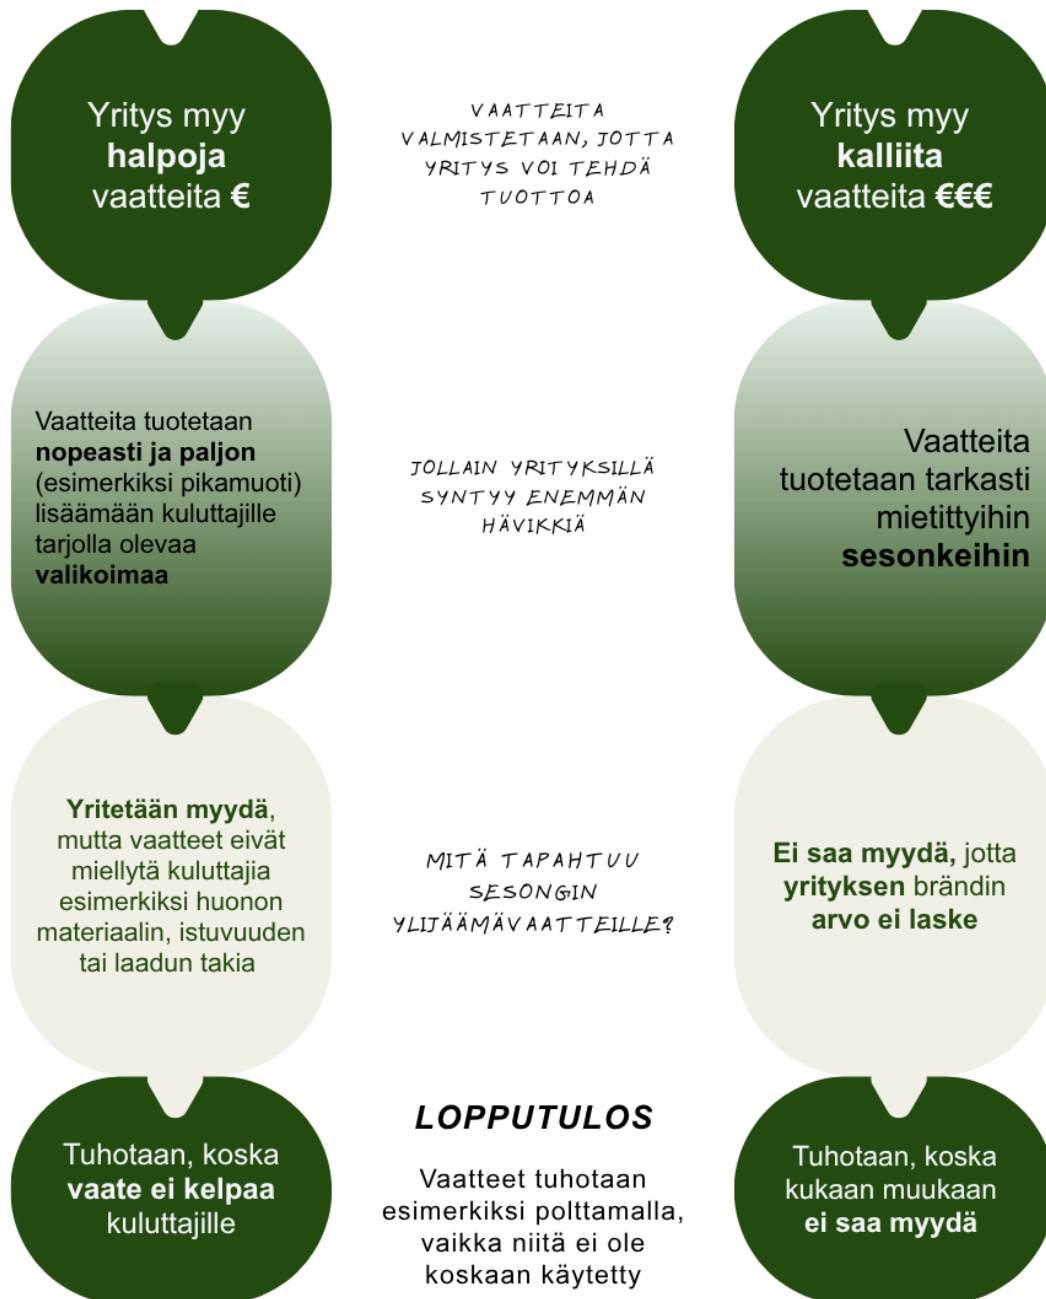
Yritys myy halpoja vaatteita €

VAATTEITA VALMISTETAAN, JOTTA YRITYS VOI TEHDÄ TUOTTOA

Yritys myy kalliita vaatteita €€€

Vaatteita tuotetaan nopeasti ja paljon (esimerkiksi pikamuoti) lisäämään kuluttajille tarjolla olevaa valikoimaa

JOLLAIN YRITYKSILLÄ SYNTYY ENEMMÄN HÄVIKKIÄ

Vaatteita tuotetaan tarkasti mietittyihin sesonkeihin

Yritetään myydä, mutta vaatteet eivät miellytä kuluttajia esimerkiksi huonon materiaalin, istuvuuden tai laadun takia

MITÄ TAPAHTUU SESONGIN YLIJÄÄMÄVAATTEILLE?

Ei saa myydä, jotta yrityksen brändin arvo ei laske

Tuhotaan, koska vaate ei kelpaa kuluttajille

LOPPUTULOS

Vaatteet tuhotaan esimerkiksi polttamalla, vaikka niitä ei ole koskaan käytetty

Tuhotaan, koska kukaan muukaan ei saa myydä